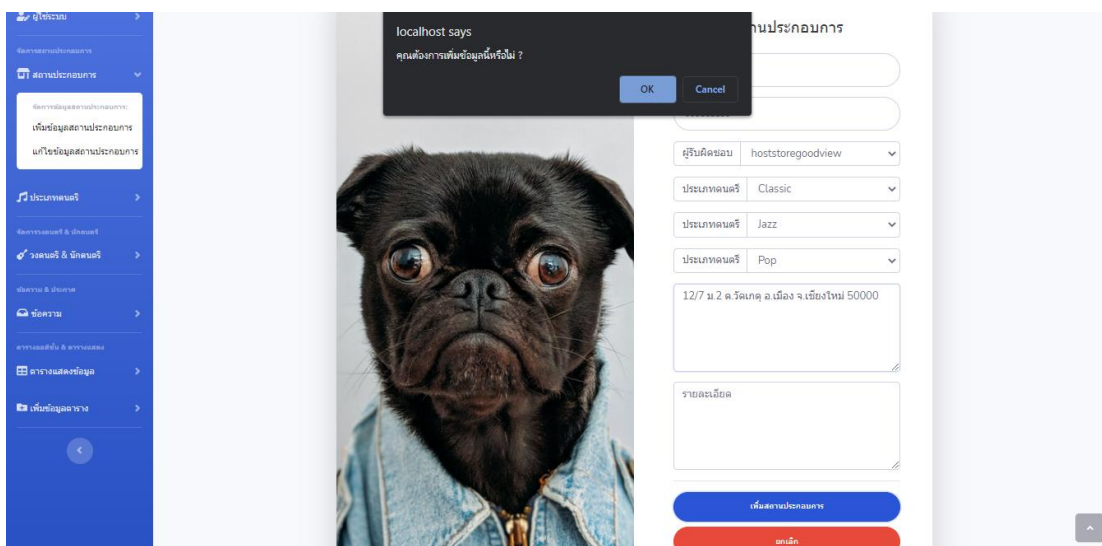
ผู้ใช้ระบบ

จัดการสถานประกอบการ

สถานประกอบการ

จัดการข้อมูลสถานประกอบการ:

เพิ่มข้อมูลสถานประกอบการ

แก้ไขข้อมูลสถานประกอบการ

ประเภทดนตรี

จัดการวงดนตรี & นักดนตรี

วงดนตรี & นักดนตรี

ข้อความ & ประกาศ

ข้อความ

ตารางแสดงข้อมูล & ตารางแสดง

ตารางแสดงข้อมูล

เพิ่มข้อมูลตาราง

localhost says

คุณต้องการเพิ่มข้อมูลนี้หรือไม่ ?

OK

Cancel

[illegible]นประกอบการ

ผู้รับผิดชอบ hoststoregoodview

ประเภทดนตรี Classic

ประเภทดนตรี Jazz

ประเภทดนตรี Pop

12/7 ม.2 ต.วัดเกต อ.เมือง จ.เชียงใหม่ 50000

รายละเอียด

เพิ่มสถานประกอบการ

ยกเลิก